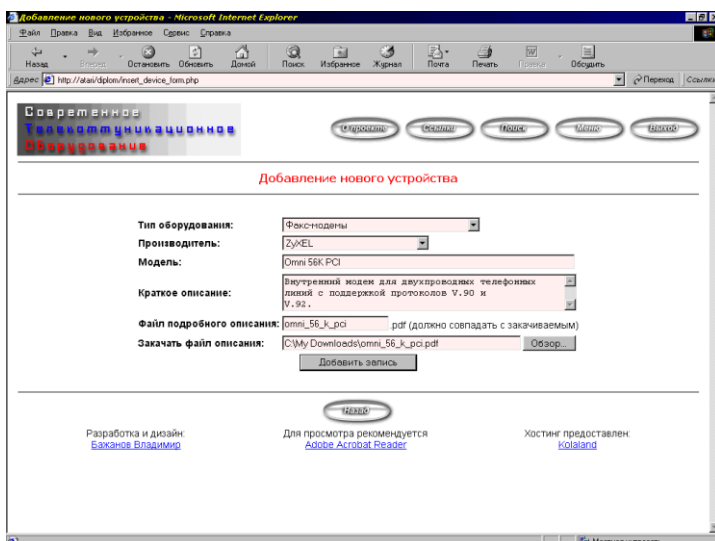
Добавление нового устройства - Microsoft Internet Explorer

Файл Правка Вид Избранное Сервис Справка

Назад Вперед Остановить Обновить Домой Поиск Избранное Журнал Почта Печать Правка Обсудить

Адрес http://atai/diplom/insert_device_form.php

Переход Ссылки

Современное
Телекоммуникационное
Оборудование

О проекте Ссылки Поиск Меню Выход

Добавление нового устройства

Тип оборудования: Факс-модемы

Производитель: ZyXEL

Модель: Omni 56K PCI

Краткое описание: Внутренний модем для двухпроводных телефонных линий с поддержкой протоколов V.90 и V.92.

Файл подробного описания: omni_56_k_pci .pdf (должно совпадать с закачиваемым)

Закачать файл описания: C:\My Downloads\omni_56_k_pci.pdf Обзор...

Добавить запись

Назад

Разработка и дизайн:
Бажанов Владимир

Для просмотра рекомендуется
Adobe Acrobat Reader

Хостинг предоставлен:
Kolaland

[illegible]